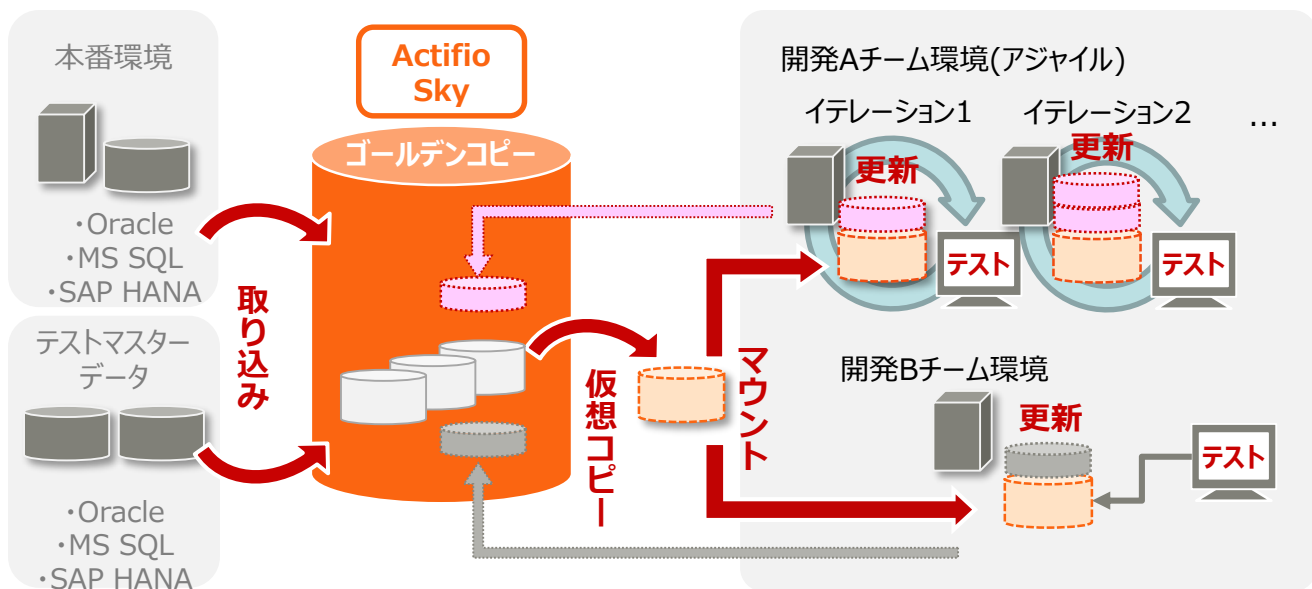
本番環境

・Oracle
・MS SQL
・SAP HANA

テストマスターデータ

・Oracle
・MS SQL
・SAP HANA

取り込み

Actifio Sky

ゴールデンコピー

仮想コピー

マウント

開発Aチーム環境(アジャイル)

イテレーション1

イテレーション2

…

更新

更新

テスト

テスト

開発Bチーム環境

更新

テスト